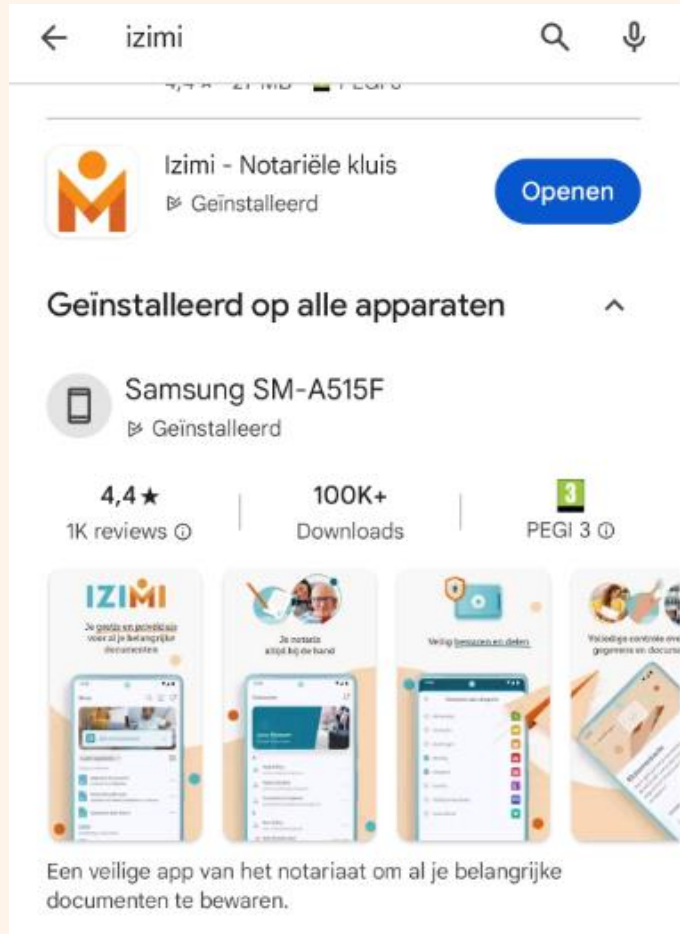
izimi

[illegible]

Izimi - Notariële kluis
Geïnstalleerd

Openen

Geïnstalleerd op alle apparaten

Samsung SM-A515F
Geïnstalleerd

4,4 ★
1K reviews ⓘ

100K+
Downloads

3
PEGI 3 ⓘ

IZIMI
Je gratis en privékluis voor al je belangrijke documenten

Je notaris altijd bij de hand

Veilig bewaren en delen

Volledige controle over je gegevens en documenten

Een veilige app van het notariaat om al je belangrijke documenten te bewaren.